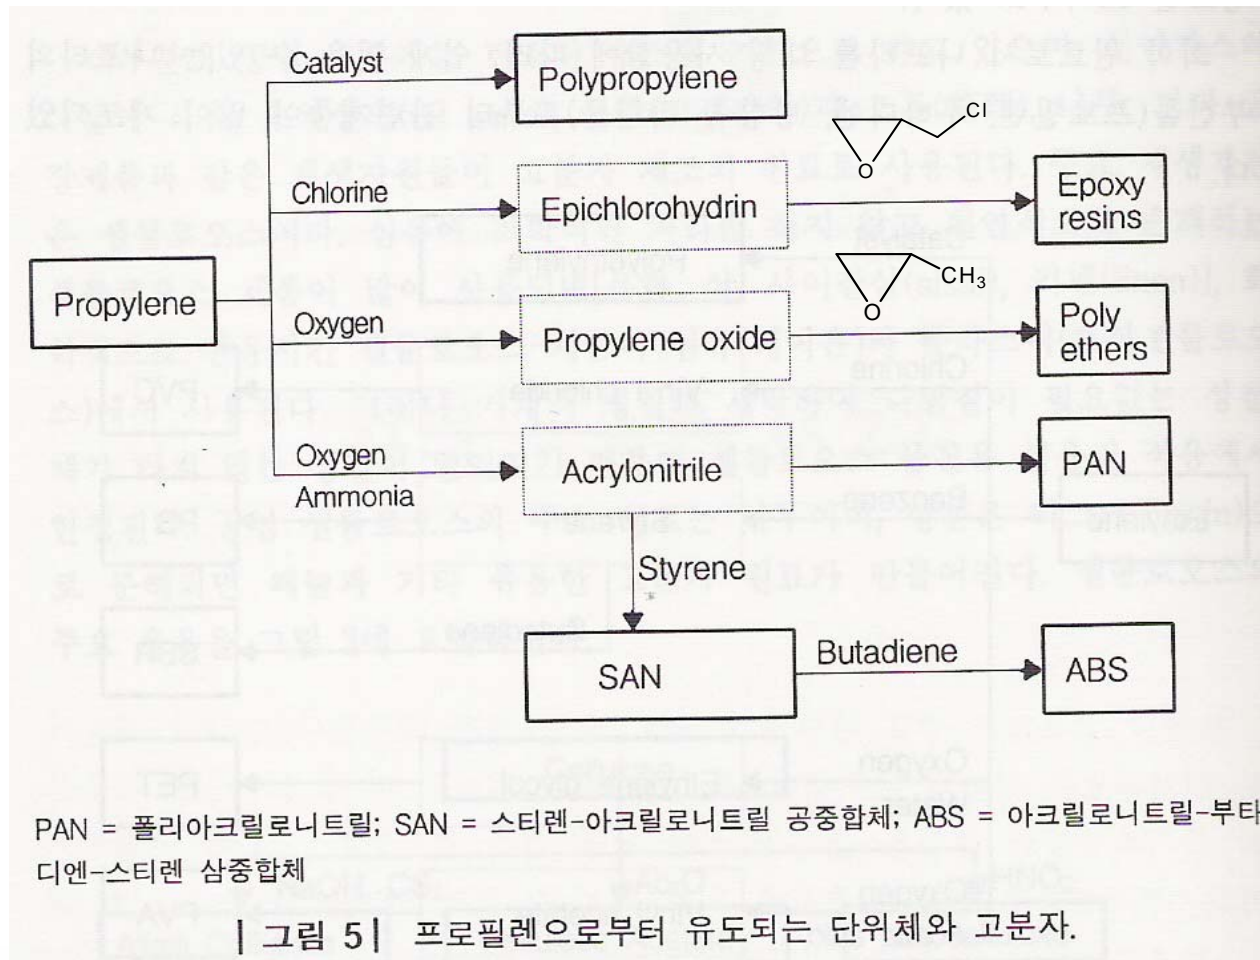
Catalyst

Polypropylene

Cl

O

Chlorine

Epichlorohydrin

Epoxy resins

Propylene

$CH_3$

O

Oxygen

Propylene oxide

Poly ethers

Oxygen

Ammonia

Acrylonitrile

PAN

Styrene

SAN

Butadiene

ABS

PAN = 폴리아크릴로니트릴; SAN = 스티렌-아크릴로니트릴 공중합체; ABS = 아크릴로니트릴-부타디엔-스티렌 삼중합체

| 그림 5 | 프로필렌으로부터 유도되는 단위체와 고분자.